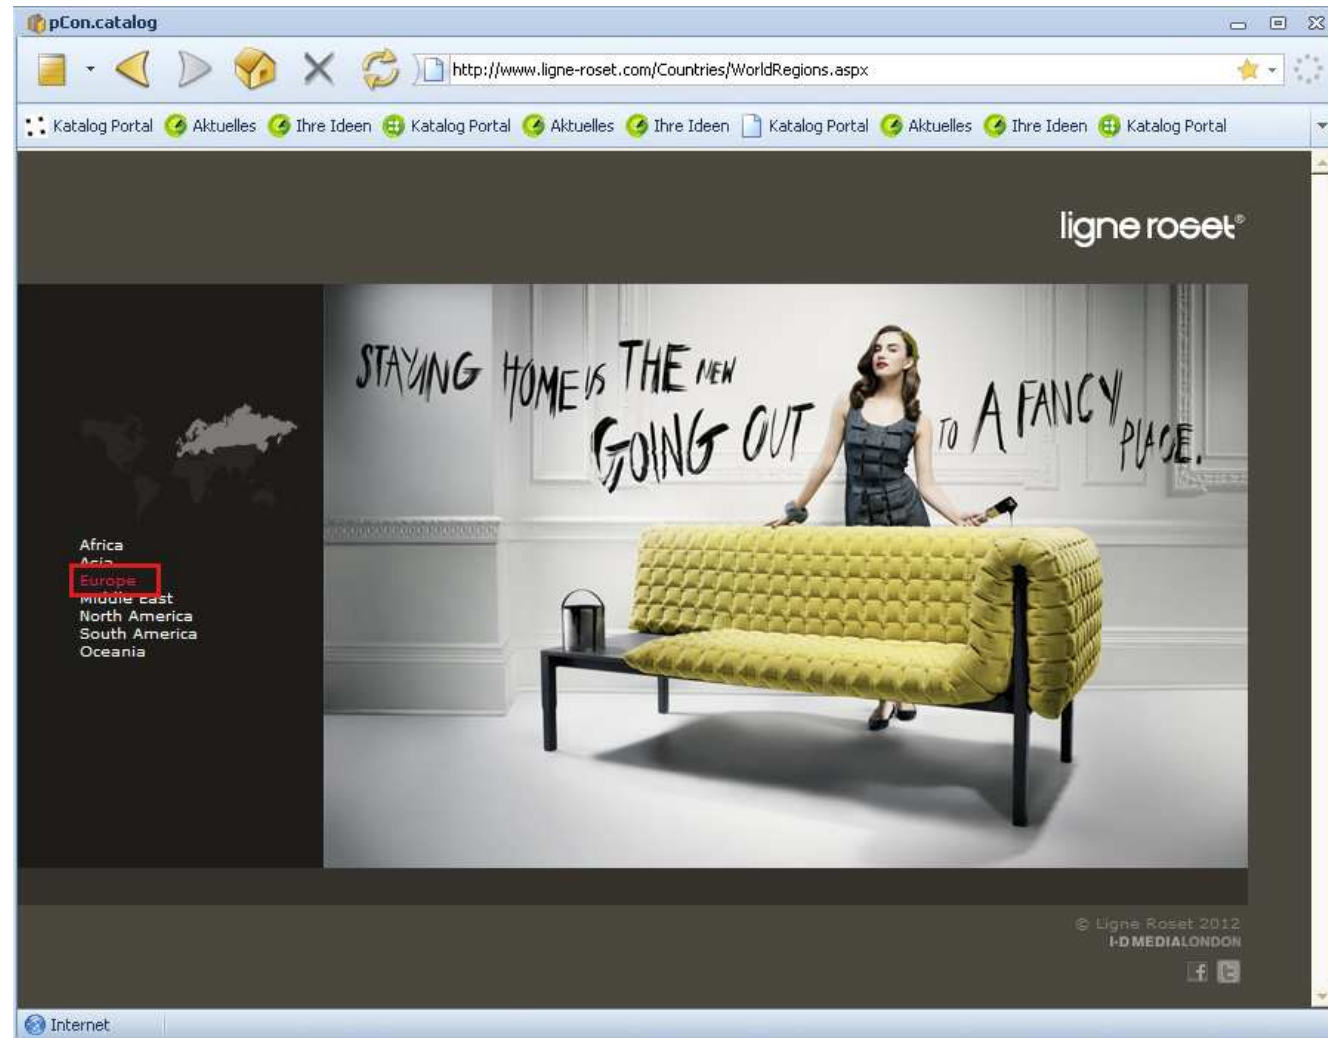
pCon.catalog

http://www.ligne-roset.com/Countries/WorldRegions.aspx

Katalog Portal Aktuelles Ihre Ideen Katalog Portal Aktuelles Ihre Ideen Katalog Portal Aktuelles Ihre Ideen Katalog Portal

ligne roset®

STAYING HOME IS THE NEW GOING OUT TO A FANCY PLACE.

Africa
Asia
Europe
Middle East
North America
South America
Oceania

© Ligne Roset 2012
I-D MEDIALONDON

Internet